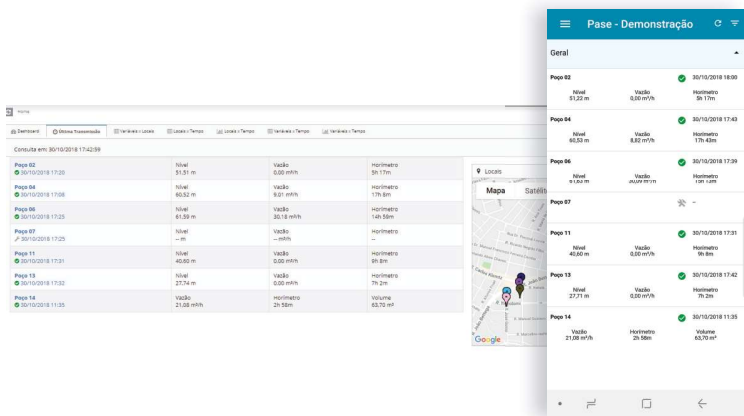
Home

Dashboard | Última Transmissão | Variável x Locais | Locais x Tempo | Locais x Tempo | Variável x Tempo | Variável x Tempo

Consulta em: 30/10/2018 17:42:59

| | | | |
|---|---|---|---|
| Poço 02 30/10/2018 17:20 | Nível 51,51 m | Vazão 0,00 m³/h | Horímetro 5h 17m |
| Poço 04 30/10/2018 17:08 | Nível 60,52 m | Vazão 9,01 m³/h | Horímetro 17h 8m |
| Poço 06 30/10/2018 17:25 | Nível 61,59 m | Vazão 30,18 m³/h | Horímetro 14h 58m |
| Poço 07 30/10/2018 17:25 | Nível -- m | Vazão -- m³/h | Horímetro -- |
| Poço 11 30/10/2018 17:31 | Nível 40,60 m | Vazão 0,00 m³/h | Horímetro 9h 8m |
| Poço 13 30/10/2018 17:32 | Nível 27,74 m | Vazão 0,00 m³/h | Horímetro 7h 2m |
| Poço 14 30/10/2018 11:35 | Vazão 21,08 m³/h | Horímetro 2h 58m | Volume 63,70 m³ |

Locais
Mapa Satélit
Google

Pase - Demonstração

Geral

| | | |
|---|---|---|
| Poço 02 | | 30/10/2018 18:00 |
| Nível 51,22 m | Vazão 0,00 m³/h | Horímetro 5h 17m |
| Poço 04 | | 30/10/2018 17:43 |
| Nível 60,53 m | Vazão 8,82 m³/h | Horímetro 17h 43m |
| Poço 06 | | 30/10/2018 17:39 |
| Nível 61,66 m | Vazão 30,09 m³/h | Horímetro 15h 13m |
| Poço 07 | | -- |
| Poço 11 | | 30/10/2018 17:31 |
| Nível 40,60 m | Vazão 0,00 m³/h | Horímetro 9h 8m |
| Poço 13 | | 30/10/2018 17:42 |
| Nível 27,71 m | Vazão 0,00 m³/h | Horímetro 7h 2m |
| Poço 14 | | 30/10/2018 11:35 |
| Vazão 21,08 m³/h | Horímetro 2h 58m | Volume 63,70 m³ |